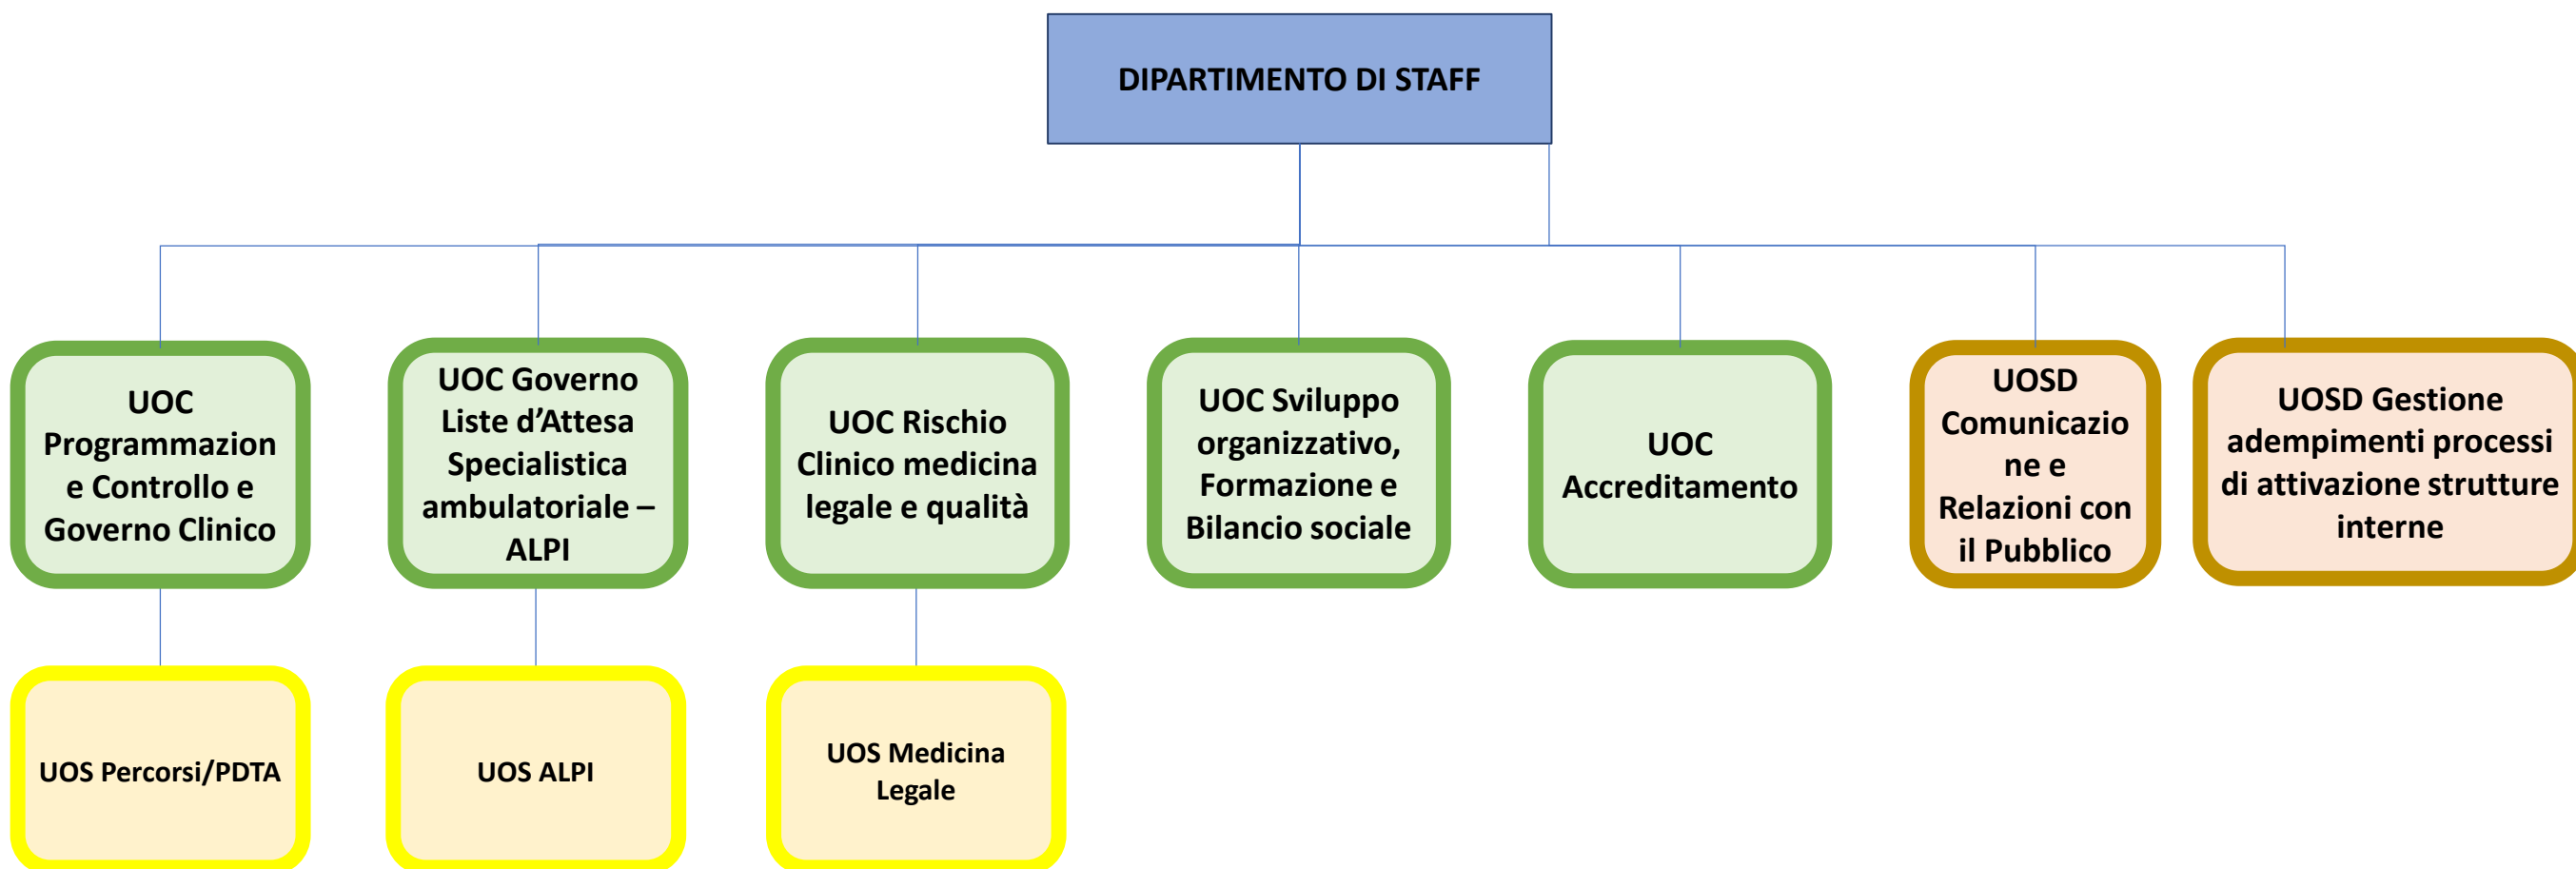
DIPARTIMENTO DI STAFF

UOC Programmazion e Controllo e Governo Clinico

UOC Governo Liste d’Attesa Specialistica ambulatoriale – ALPI

UOC Rischio Clinico medicina legale e qualità

UOC Sviluppo organizzativo, Formazione e Bilancio sociale

UOC Accreditamento

UOSD Comunicazio ne e Relazioni con il Pubblico

UOSD Gestione adempimenti processi di attivazione strutture interne

UOS Percorsi/PDTA

UOS ALPI

UOS Medicina Legale